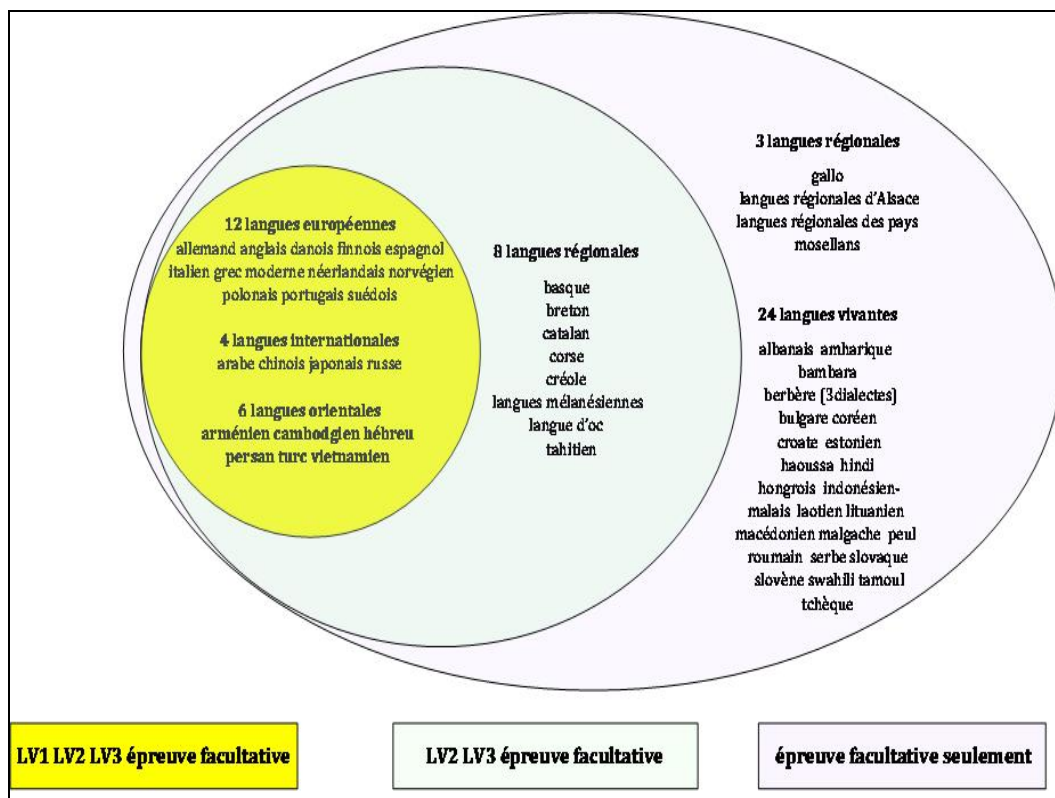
12 langues européennes
allemand anglais danois finnois espagnol italien grec moderne néerlandais norvégien polonais portugais suédois

4 langues internationales
arabe chinois japonais russe

6 langues orientales
arménien cambodgien hébreu persan turc vietnamien

8 langues régionales
basque
breton
catalan
corse
créole
langues mélanésiennes
langue d'oc
tahitien

3 langues régionales
gallo
langues régionales d'Alsace
langues régionales des pays mosellans

24 langues vivantes
albanais amharique
bambara
berbère (3dialectes)
bulgare coréen
croate estonien
haoussa hindi
hongrois indonésien-malais laotien lituanien
macédonien malgache peul
roumain serbe slovaque
slovène swahili tamoul
tchèque

LV1 LV2 LV3 épreuve facultative

LV2 LV3 épreuve facultative

épreuve facultative seulement